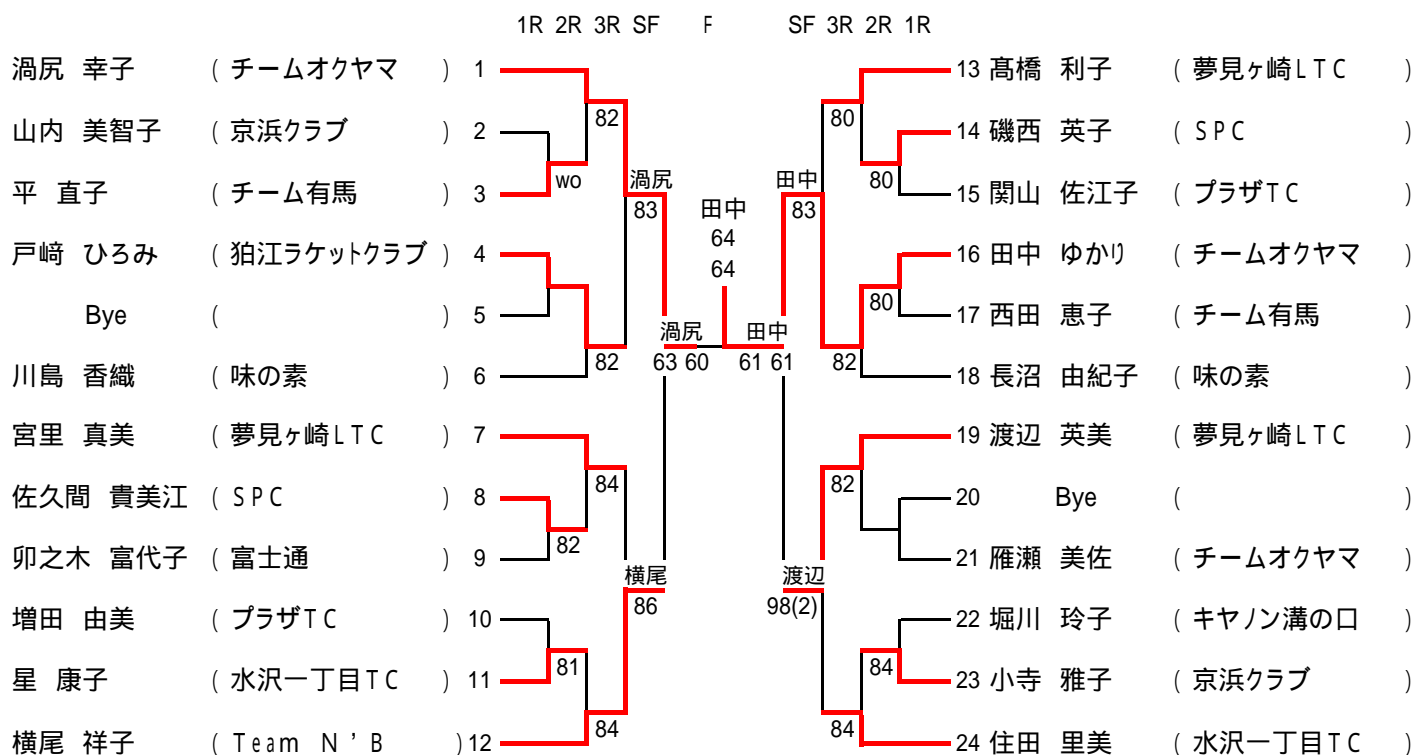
1R 2R 3R SF F SF 3R 2R 1R

渦尻 幸子 （チームオクヤマ ） 1
山内 美智子 （京浜クラブ ） 2
平 直子 （チーム有馬 ） 3
戸崎 ひろみ （狛江ラケットクラブ ） 4
Bye （ ） 5
川島 香織 （味の素 ） 6
宮里 真美 （夢見ヶ崎ＬＴＣ ） 7
佐久間 貴美江 （ＳＰＣ ） 8
卯之木 富代子 （富士通 ） 9
増田 由美 （プラザＴＣ ） 10
星 康子 （水沢一丁目ＴＣ ） 11
横尾 祥子 （Ｔｅａｍ Ｎ’Ｂ ）12

82
wo
82
84
82
81
84

渦尻
83
横尾
86

渦尻
63 60

田中
64
64

田中
61 61

田中
83
渡辺
98(2)

80
80
80
82
82
84
84

13 髙橋 利子 （夢見ヶ崎ＬＴＣ ）
14 磯西 英子 （ＳＰＣ ）
15 関山 佐江子 （プラザＴＣ ）
16 田中 ゆかり （チームオクヤマ ）
17 西田 恵子 （チーム有馬 ）
18 長沼 由紀子 （味の素 ）
19 渡辺 英美 （夢見ヶ崎ＬＴＣ ）
20 Bye （ ）
21 雁瀬 美佐 （チームオクヤマ ）
22 堀川 玲子 （キヤノン溝の口 ）
23 小寺 雅子 （京浜クラブ ）
24 住田 里美 （水沢一丁目ＴＣ ）